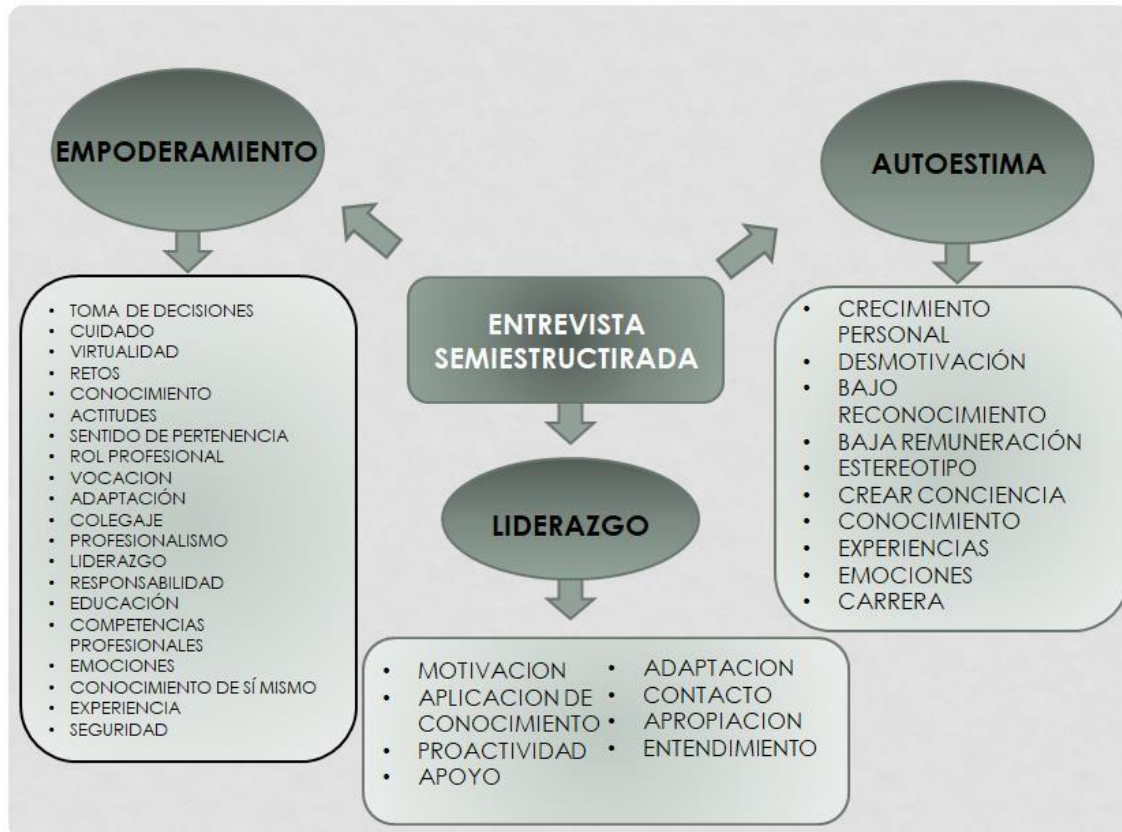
EMPODERAMIENTO

AUTOESTIMA

ENTREVISTA SEMIESTRUCTIRADA

LIDERAZGO

- TOMA DE DECISIONES
- CUIDADO
- VIRTUALIDAD
- RETOS
- CONOCIMIENTO
- ACTITUDES
- SENTIDO DE PERTENENCIA
- ROL PROFESIONAL
- VOCACION
- ADAPTACIÓN
- COLEGAJE
- PROFESIONALISMO
- LIDERAZGO
- RESPONSABILIDAD
- EDUCACIÓN
- COMPETENCIAS PROFESIONALES
- EMOCIONES
- CONOCIMIENTO DE SÍ MISMO
- EXPERIENCIA
- SEGURIDAD

- CRECIMIENTO PERSONAL
- DESMOTIVACIÓN
- BAJO RECONOCIMIENTO
- BAJA REMUNERACIÓN
- ESTEREOTIPO
- CREAR CONCIENCIA
- CONOCIMIENTO
- EXPERIENCIAS
- EMOCIONES
- CARRERA

- MOTIVACION
- APLICACION DE CONOCIMIENTO
- PROACTIVIDAD
- APOYO

- ADAPTACION
- CONTACTO
- APROPIACION
- ENTENDIMIENTO